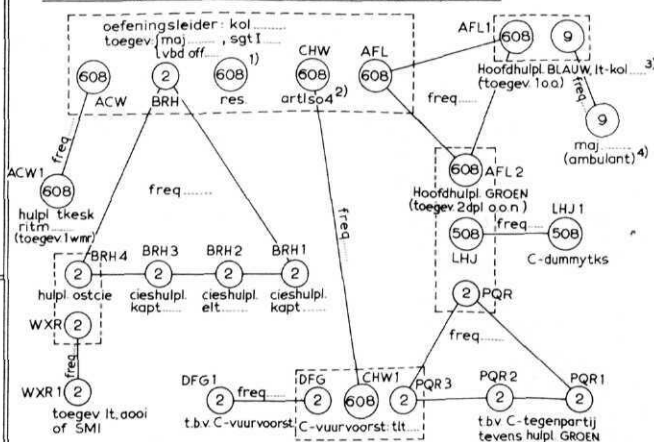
oefeningsleider : kol

toegev. { maj ......., sgt I
vbd off ......

608 ACW

2 BRH

608 res. 1)

CHW 608 artlso4 2)

AFL 608

AFL1 608 9

Hoofdhulpl. BLAUW, lt-kol ...... 3)
(toegev. 1o.o.)

freq

freq

9

maj ....... (ambulant) 4)

ACW1 freq 608

hulpl. tkesk ritm ...... (toegev. 1 wmr)

freq ........

608 AFL 2

Hoofdhulpl. GROEN (toegev. 2dpl o.o.n.)

508 LHJ freq 508 LHJ 1

C-dummytks

freq

BRH4 2 BRH3 2 BRH2 2 BRH1 2

hulpl. ostcie

cieshulpl. kapt......

cieshulpl. elt......

cieshulpl. kapt......

2 PQR

WXR 2

freq

freq

WXR 1 2

toegev lt. aooi of SMI

DFG1 2 freq DFG 2 CHW1 608 PQR3 2 PQR2 2 PQR1 2

t.b.v. C-vuurvoorst

C-vuurvoorst. tlt......

t.b.v. C-tegenpartij tevens hulpl. GROEN